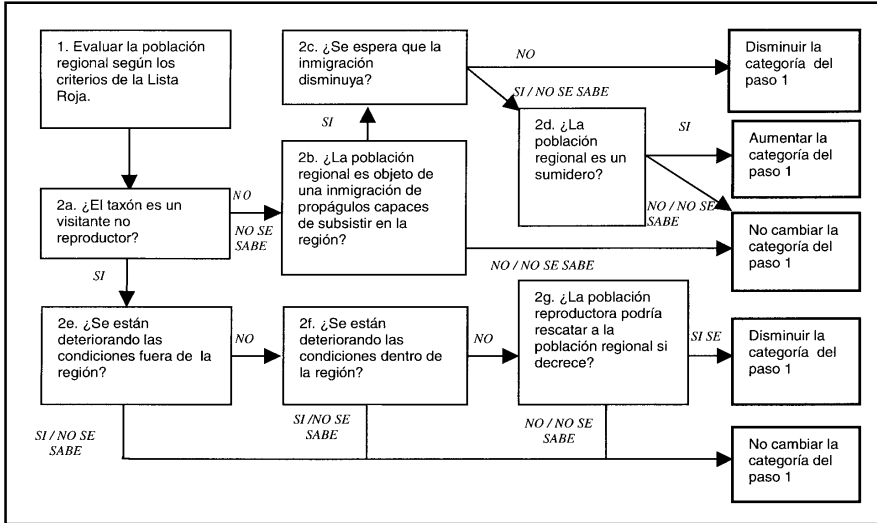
1. Evaluar la población regional según los criterios de la Lista Roja.

2a. ¿El taxón es un visitante no reproductor?

NO

NO SE SABE

SI

2b. ¿La población regional es objeto de una inmigración de propágulos capaces de subsistir en la región?

SI

2c. ¿Se espera que la inmigración disminuya?

NO

Disminuir la categoría del paso 1

SI / NO SE SABE

2d. ¿La población regional es un sumidero?

SI

Aumentar la categoría del paso 1

NO / NO SE SABE

No cambiar la categoría del paso 1

NO / NO SE SABE

2e. ¿Se están deteriorando las condiciones fuera de la región?

NO

2f. ¿Se están deteriorando las condiciones dentro de la región?

NO

2g. ¿La población reproductora podría rescatar a la población regional si decrece?

SI SE

Disminuir la categoría del paso 1

SI / NO SE SABE

SI /NO SE SABE

NO / NO SE SABE

No cambiar la categoría del paso 1